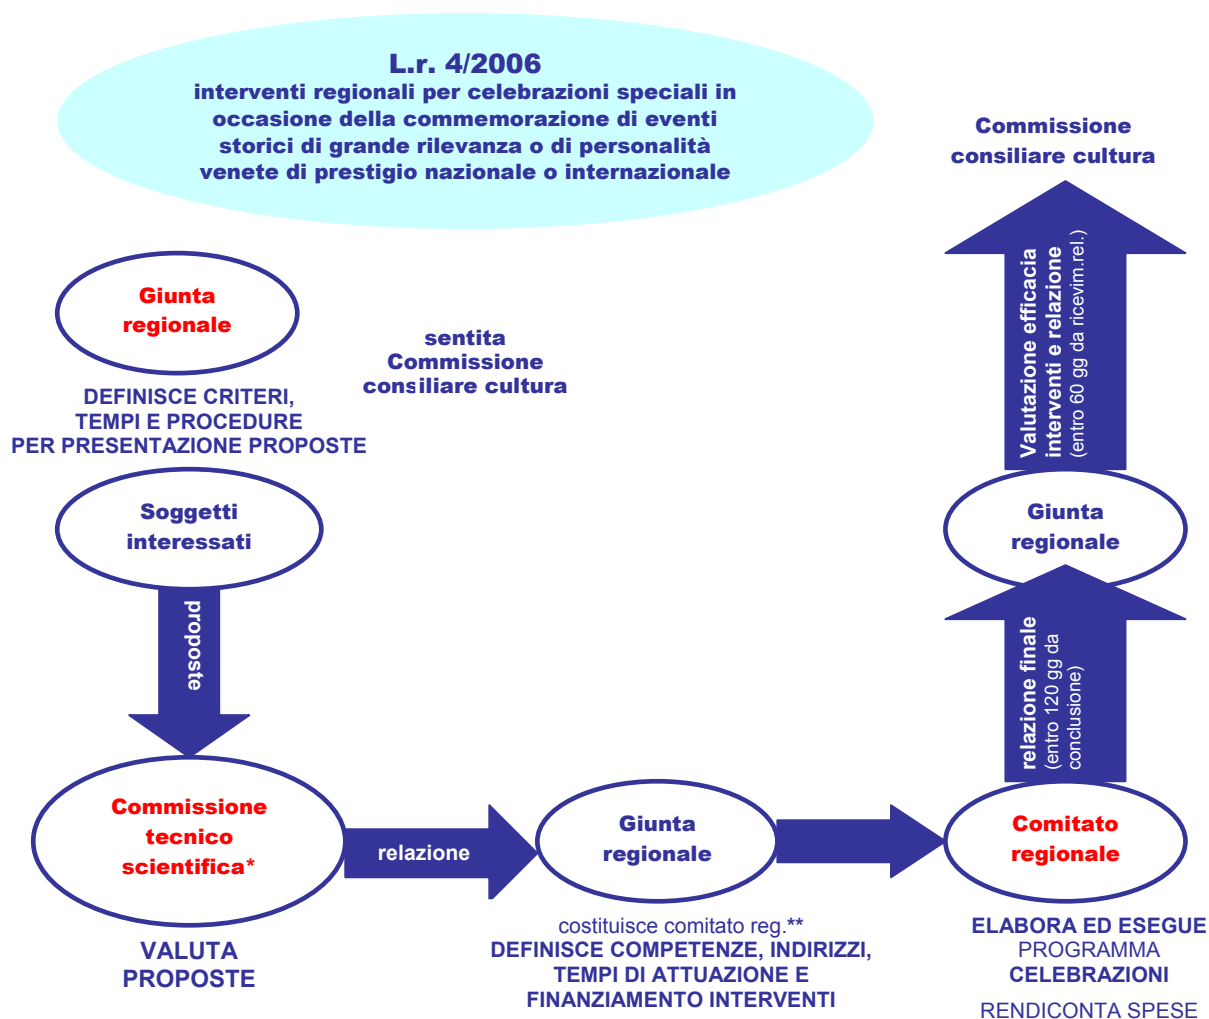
L.r. 4/2006
interventi regionali per celebrazioni speciali in occasione della commemorazione di eventi storici di grande rilevanza o di personalità venete di prestigio nazionale o internazionale

Commissione consiliare cultura

Valutazione efficacia interventi e relazione (entro 60 gg da ricevim.rel.)

Giunta regionale

sentita Commissione consiliare cultura

DEFINISCE CRITERI, TEMPI E PROCEDURE PER PRESENTAZIONE PROPOSTE

Soggetti interessati

proposte

Giunta regionale

relazione finale (entro 120 gg da conclusione)

Commissione tecnico scientifica*

relazione

Giunta regionale

Comitato regionale

VALUTA PROPOSTE

costituisce comitato reg.**
DEFINISCE COMPETENZE, INDIRIZZI, TEMPI DI ATTUAZIONE E FINANZIAMENTO INTERVENTI

ELABORA ED ESEGUE PROGRAMMA CELEBRAZIONI

RENDICONTA SPESE